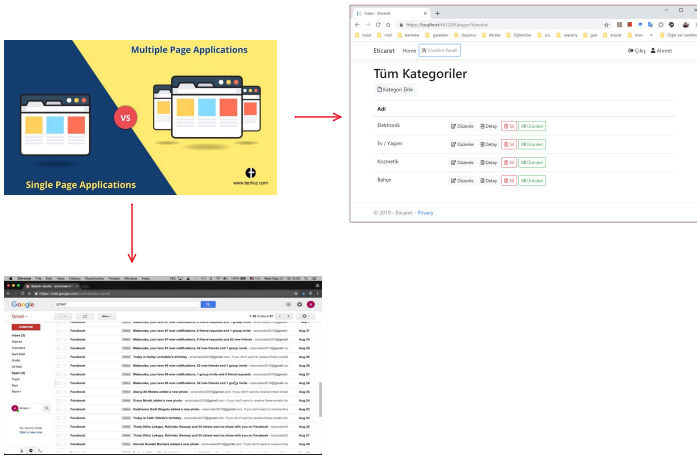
Multiple Page Applications

VS

Single Page Applications

www.techuz.com

Index - Eticaret

https://localhost:44320/Kategori/Anasinir

Eticaret Home Yönetim Paneli

Çıkış Ahmet

Tüm Kategoriler

Kategori Ekle

| Adi | |
|---|---|
| Elektronik | Düzenle Detay Sil Ürünleri |
| Ev / Yaşam | Düzenle Detay Sil Ürünleri |
| Kozmetik | Düzenle Detay Sil Ürünleri |
| Bahçe | Düzenle Detay Sil Ürünleri |

© 2019 - Eticaret - Privacy

Google

Gmail

COMPOSE

Inbox

Facebook